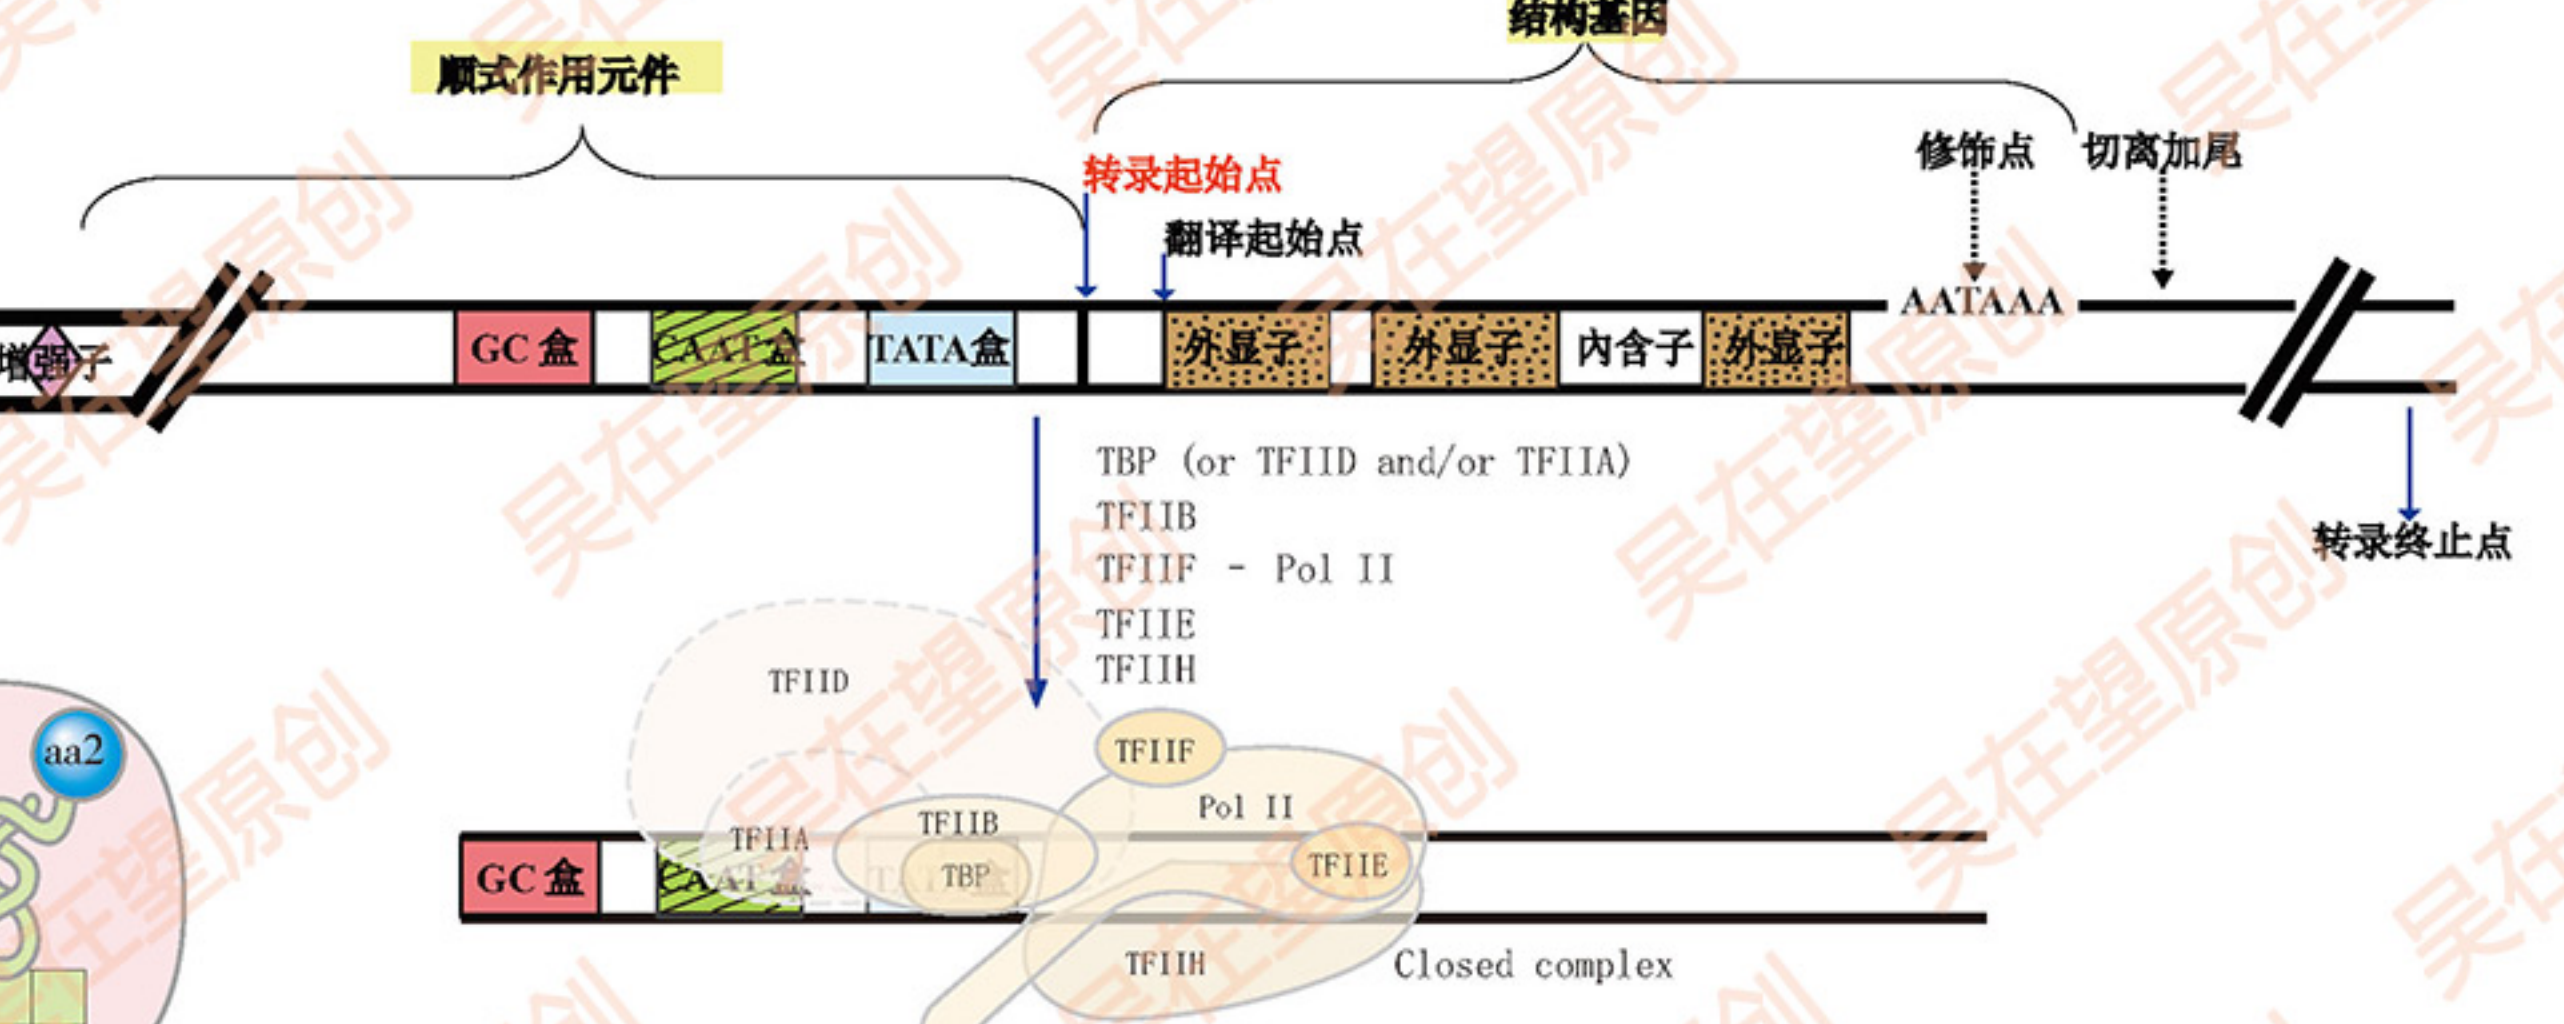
结构基因

顺式作用元件

转录起始点

修饰点

切离加尾

翻译起始点

增强子

GC 盒

CAAT盒

TATA盒

外显子

外显子

内含子

外显子

AATAAA

TBP (or TFIID and/or TFIIA)

TFIIB

TFIIF - Pol II

TFIIE

TFIIH

转录终止点

TFIID

aa2

TFIIF

Pol II

TFIIA

TFIIB

GC 盒

CAAT盒

TBP

TFIIE

TFIIH

Closed complex

吴在望原创